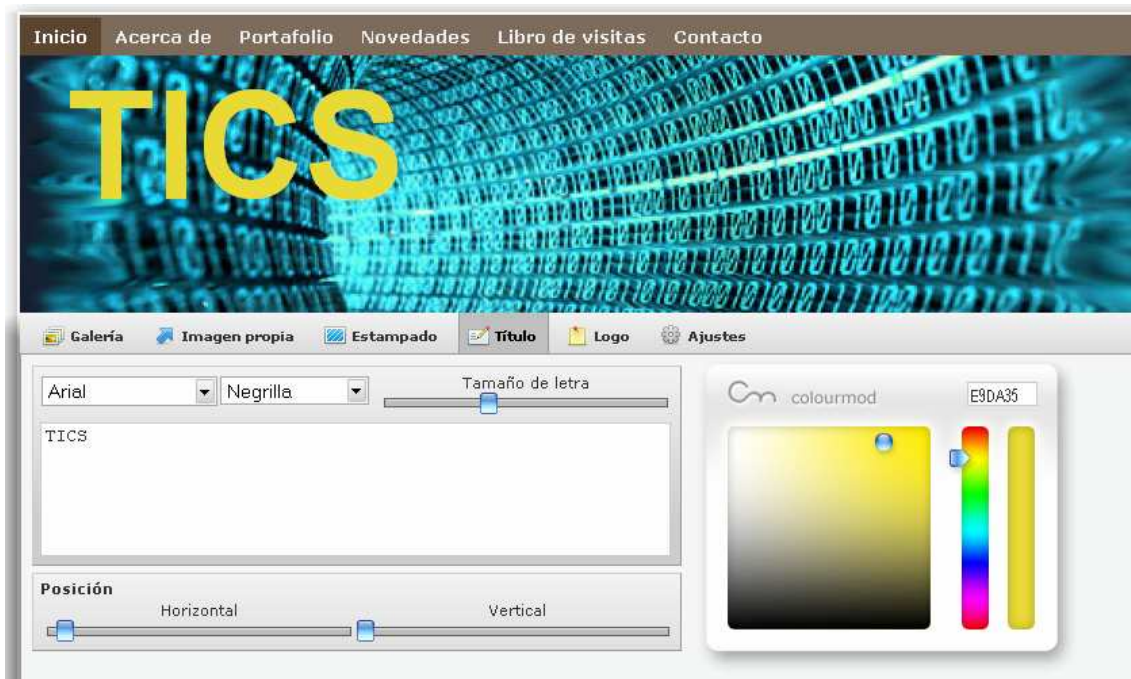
Inicio Acerca de Portafolio Novedades Libro de visitas Contacto

TICS

Galería Imagen propia Estampado Título Logo Ajustes

Arial Negrilla Tamaño de letra

TICS

Posición
Horizontal Vertical

colourmod E9DA35